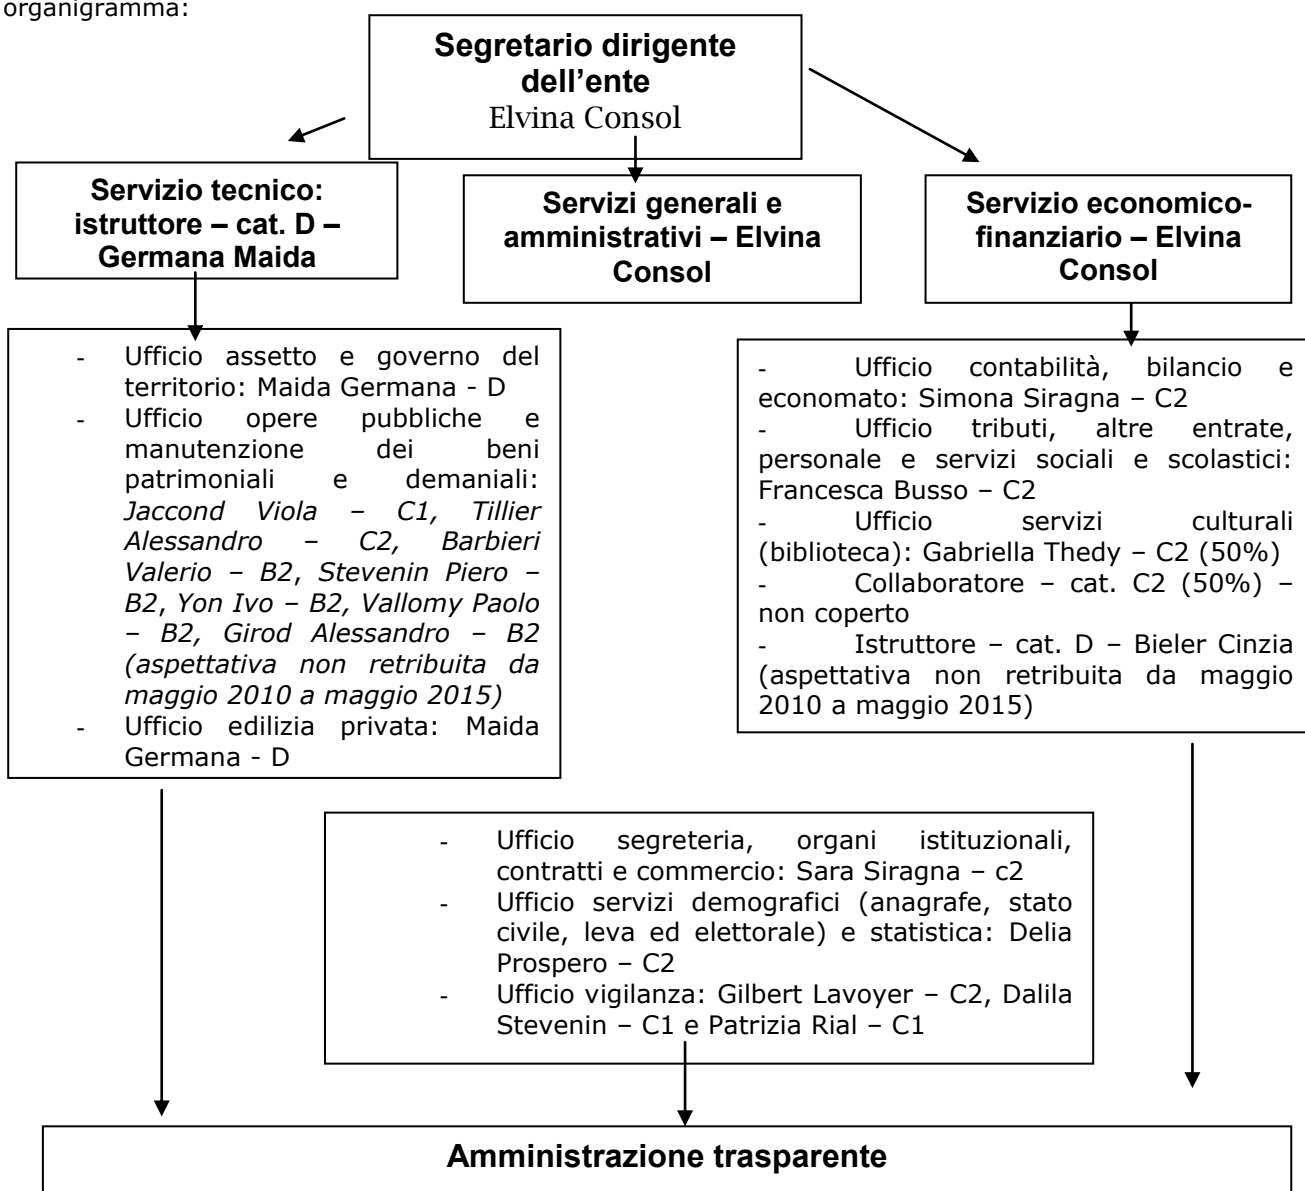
organigramma:

**Segretario dirigente dell'ente**
Elvina Consol

**Servizio tecnico: istruttore – cat. D – Germana Maida**

**Servizi generali e amministrativi – Elvina Consol**

**Servizio economico-finanziario – Elvina Consol**

- Ufficio assetto e governo del territorio: Maida Germana - D
- Ufficio opere pubbliche e manutenzione dei beni patrimoniali e demaniali: *Jaccond Viola – C1, Tillier Alessandro – C2, Barbieri Valerio – B2*, *Stevenin Piero – B2*, *Yon Ivo – B2, Vallomy Paolo – B2, Girod Alessandro – B2 (aspettativa non retribuita da maggio 2010 a maggio 2015)*
- Ufficio edilizia privata: Maida Germana - D

- Ufficio contabilità, bilancio e economato: Simona Siragna – C2
- Ufficio tributi, altre entrate, personale e servizi sociali e scolastici: Francesca Busso – C2
- Ufficio servizi culturali (biblioteca): Gabriella Thedy – C2 (50%)
- Collaboratore – cat. C2 (50%) – non coperto
- Istruttore – cat. D – Bieler Cinzia (aspettativa non retribuita da maggio 2010 a maggio 2015)

- Ufficio segreteria, organi istituzionali, contratti e commercio: Sara Siragna – c2
- Ufficio servizi demografici (anagrafe, stato civile, leva ed elettorale) e statistica: Delia Prospero – C2
- Ufficio vigilanza: Gilbert Lavoyer – C2, Dalila Stevenin – C1 e Patrizia Rial – C1

**Amministrazione trasparente**